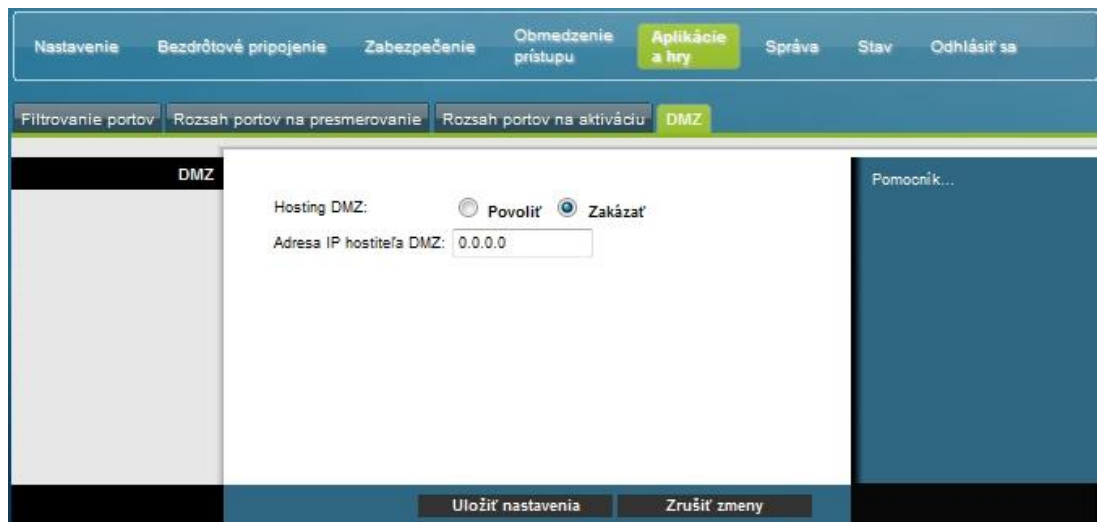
Nastavenie Bezdrôtové pripojenie Zabezpečenie Obmedzenie prístupu Aplikácie a hry Správa Stav Odhlásiť sa

Filtrovanie portov Rozsah portov na presmerovanie Rozsah portov na aktiváciu DMZ

DMZ

Hosting DMZ: Povoliť Zakázať

Adresa IP hostiteľa DMZ: 0.0.0.0

Pomocník...

Uložiť nastavenia Zrušiť zmeny